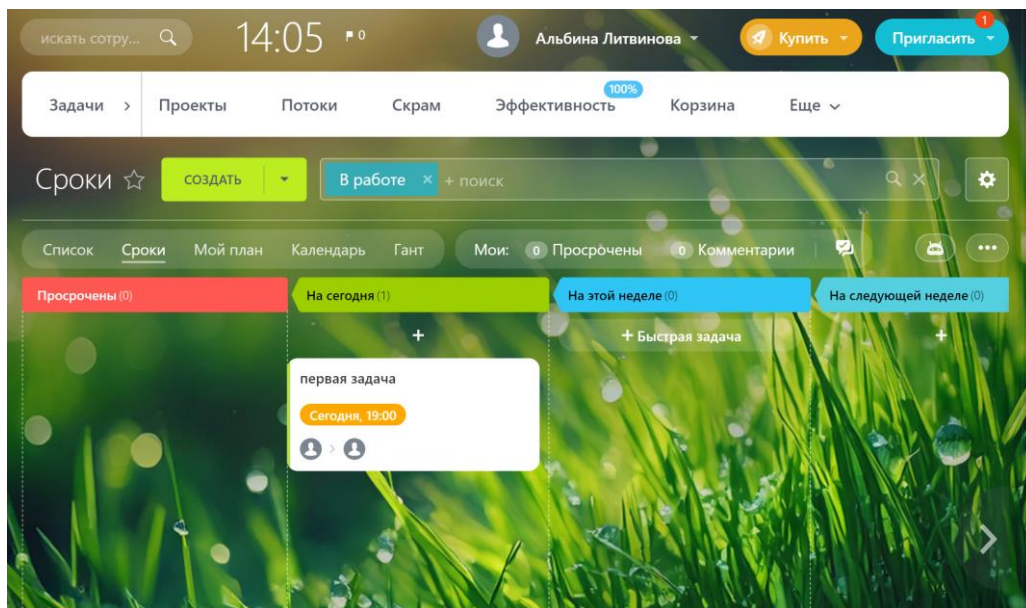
искать сотру...

14:05

0

Альбина Литвинова

Купить

1

Пригласить

Задачи

Проекты

Потоки

Скрам

100%

Эффективность

Корзина

Еще

Сроки ☆

СОЗДАТЬ

В работе × + поиск

Список

Сроки

Мой план

Календарь

Гант

Мои:

0 Просрочены

0 Комментарии

Просрочены (0)

На сегодня (1)

На этой неделе (0)

На следующей неделе (0)

+

+ Быстрая задача

+

первая задача

Сегодня, 19:00